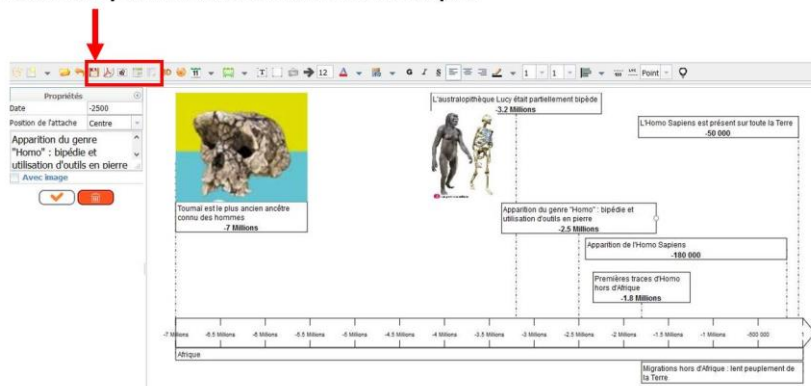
12 Point

Propriétés

Date -2500

Position de l'attache Centre

Apparition du genre "Homo" : bipédie et utilisation d'outils en pierre

Avec image

Toumaï est le plus ancien ancêtre connu des hommes
-7 Millions

L'australopithèque Lucy était partiellement bipède
-3.2 Millions

L'Homo Sapiens est présent sur toute la Terre
-50 000

Apparition du genre "Homo" : bipédie et utilisation d'outils en pierre
-2.5 Millions

Apparition de l'Homo Sapiens
-180 000

Premières traces d'Homo hors d'Afrique
-1.8 Millions

-7 Millions -6.5 Millions -6 Millions -5.5 Millions -5 Millions -4.5 Millions -4 Millions -3.5 Millions -3 Millions -2.5 Millions -2 Millions -1.5 Millions -1 Millions -500 000

Afrique

Migrations hors d'Afrique : lent peuplement de la Terre